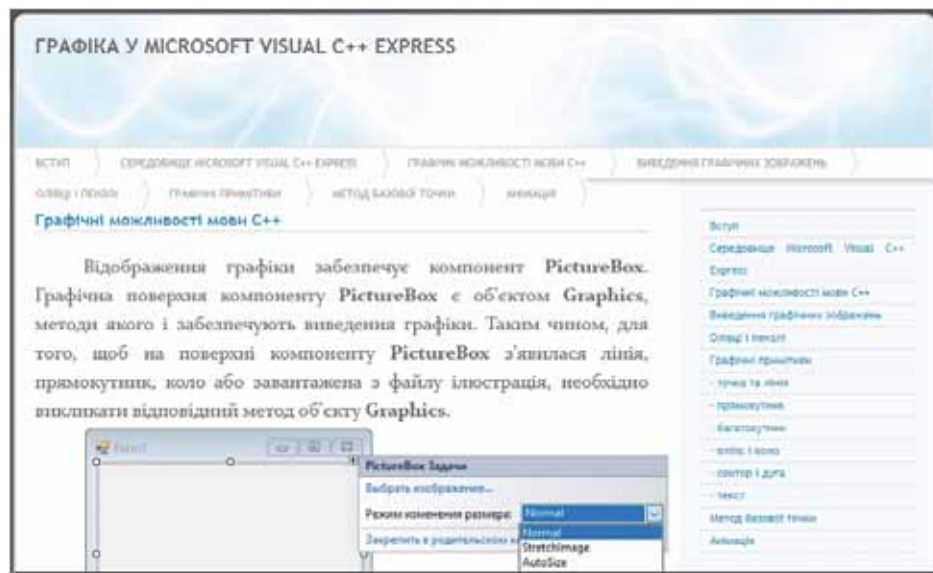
ГРАФІКА У MICROSOFT VISUAL C++ EXPRESS

ВСТУП
СЕРЕДОВИЩЕ MICROSOFT VISUAL C++ EXPRESS
ГРАФІЧНІ МОЖЛИВОСТІ МОВИ C++
ВИВЕДЕННЯ ГРАФІЧНИХ ЗОБРАЖЕНЬ
ОЛІВЕЦЬ І ПЕНЗЛІ
ГРАФІЧНІ ПРИМІТИВИ
МЕТОД БАЗОВОЇ ТОЧКИ
АНІМАЦІЯ

Графічні можливості мови C++

Відображення графіки забезпечує компонент PictureBox. Графічна поверхня компоненту PictureBox є об'єктом Graphics, методи якого і забезпечують виведення графіки. Таким чином, для того, щоб на поверхні компоненту PictureBox з'явилася лінія, прямокутник, коло або завантажена з файлу ілюстрація, необхідно викликати відповідний метод об'єкту Graphics.

Form1
PictureBox Задачи
Выбрать изображение...
Режим изменения размера: Normal
Закрепить в родительском к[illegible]
Normal
StretchImage
AutoSize

Вступ
Середовище Microsoft Visual C++ Express
Графічні можливості мови C++
Виведення графічних зображень
Олівці і пензлі
Графічні примітиви
- точка та лінія
- прямокутник
- багатокутник
- еліпс і коло
- сектор і дуга
- текст
Метод базової точки
Анімація